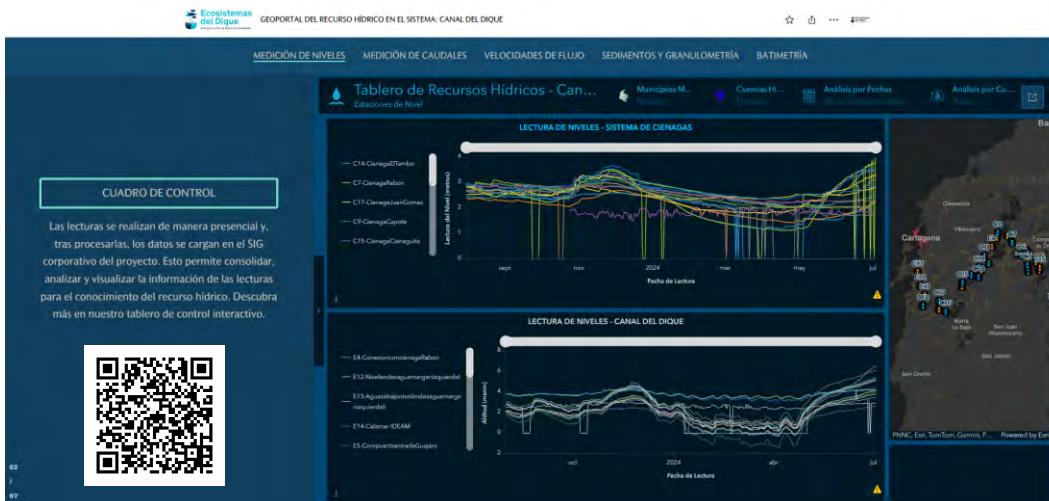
Ecosistemas del Dique

GEOPORTAL DEL RECURSO HÍDRICO EN EL SISTEMA: CANAL DEL DIQUE

MEDICIÓN DE NIVELES MEDICIÓN DE CAUDALES VELOCIDADES DE FLUJO SEDIMENTOS Y GRANULOMETRÍA BATIMETRÍA

Tablero de Recursos Hídricos - Can...
Estaciones de Nivel

Municipios M...
Cuencas Hi...
Análisis por Fechas
Análisis por Cu...

CUADRO DE CONTROL

Las lecturas se realizan de manera presencial y, tras procesarlas, los datos se cargan en el SIG corporativo del proyecto. Esto permite consolidar, analizar y visualizar la información de las lecturas para el conocimiento del recurso hídrico. Descubra más en nuestro tablero de control interactivo.

LECTURA DE NIVELES - SISTEMA DE CIENAGAS

C14-CienagaElTambo
C7-CienagaRabon
C17-CienagaJuanGomez
C9-CienagaCapote
C15-CienagaCienaguita

Lectura del Nivel (metros)

4
3
2
1
0

sept nov 2024 mar may jul

Fecha de Lectura

LECTURA DE NIVELES - CANAL DEL DIQUE

E4-ConexioncienagaRabon
E12-Niveldesaguamargenizquierdel
E13-Aguasabajonivelindesaguemargenizquierdel
E14-Calamar-IDEAM
E5-CompuertaentradaGuajaro

Altitud (metros)

8
6
4
2
0

oct 2024 abr jul

Fecha de Lectura

Cartagena

PNNC, Esri, TomTom, Garmin, F... Powered by Esri